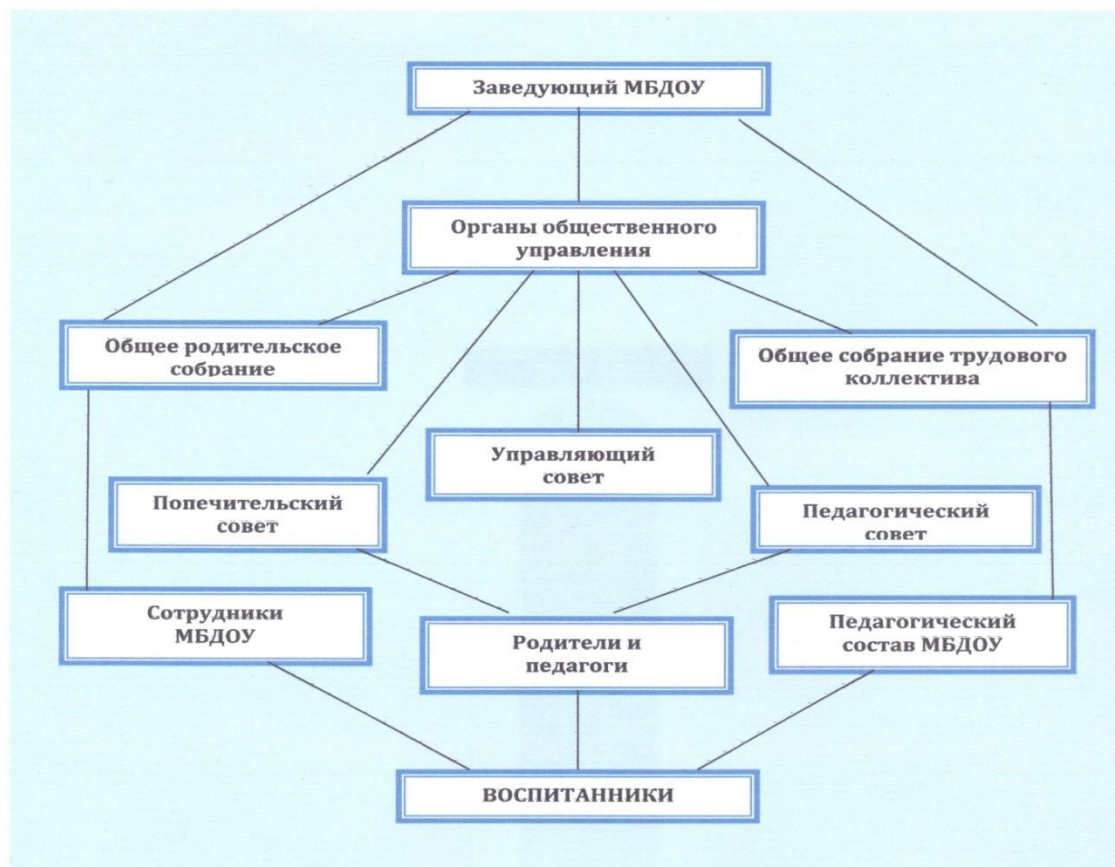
Заведующий МБДОУ

Органы общественного управления

Общее родительское собрание

Общее собрание трудового коллектива

Управляющий совет

Попечительский совет

Педагогический совет

Сотрудники МБДОУ

Родители и педагоги

Педагогический состав МБДОУ

ВОСПИТАННИКИ